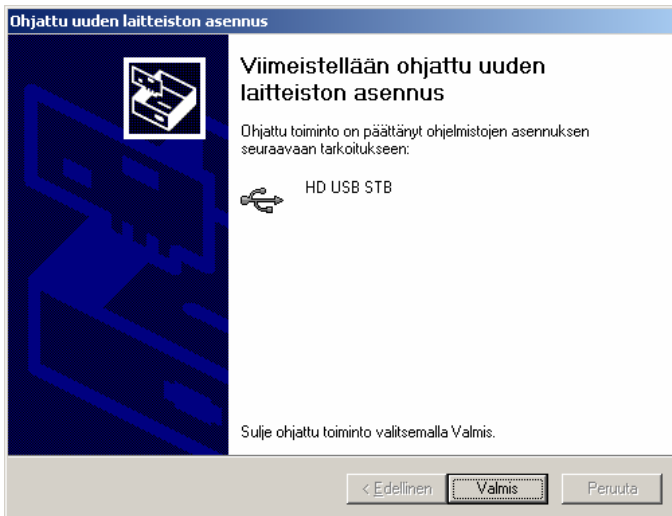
Ohjattu uuden laitteiston asennus

Viimeistellään ohjattu uuden laitteiston asennus

Ohjattu toiminto on päättänyt ohjelmistojen asennuksen seuraavaan tarkoitukseen:

HD USB STB

Sulje ohjattu toiminto valitsemalla Valmis.

< Edellinen Valmis Peruuta